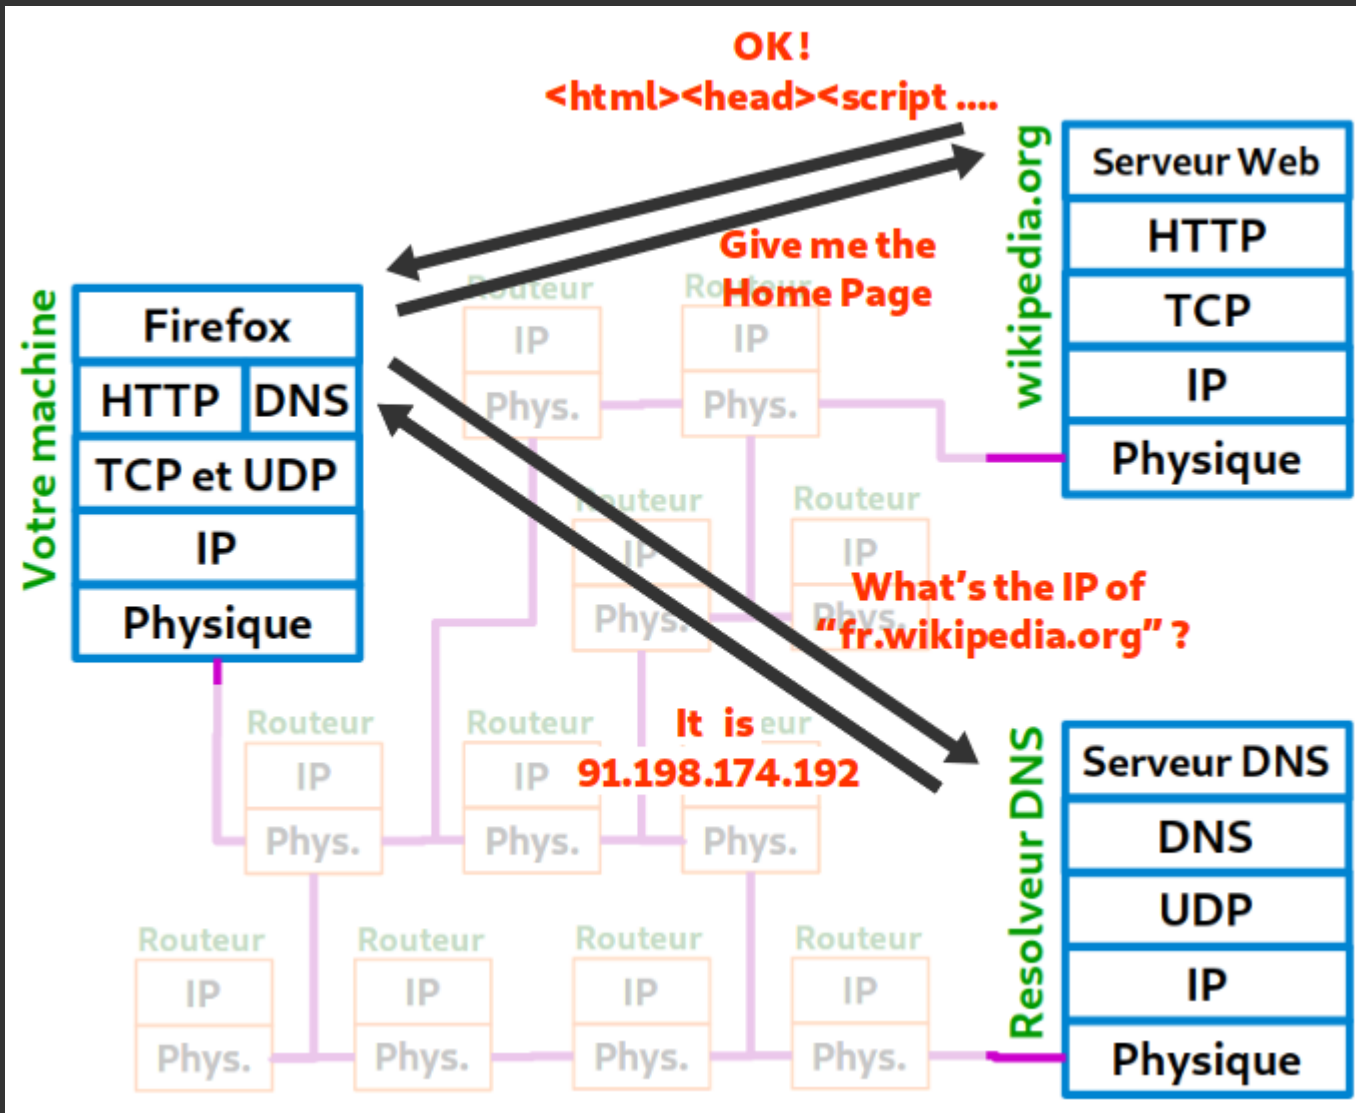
OK!
<html><head><script ....

wikipedia.org

| Serveur Web |
|---|
| HTTP |
| TCP |
| IP |
| Physique |

Give me the Home Page

Votre machine

| Firefox | |
|---|---|
| HTTP | DNS |
| TCP et UDP | |
| IP | |
| Physique | |

Routeur
IP
Phys.

Routeur
IP
Phys.

Routeur
IP
Phys.

Routeur
IP
Phys.

What's the IP of "fr.wikipedia.org" ?

It is 91.198.174.192

Resolveur DNS

| Serveur DNS |
|---|
| DNS |
| UDP |
| IP |
| Physique |

Routeur
IP
Phys.

Routeur
IP
Phys.

Routeur
IP
Phys.

Routeur
IP
Phys.

Routeur
IP
Phys.

Routeur
IP
Phys.

Routeur
IP
Phys.